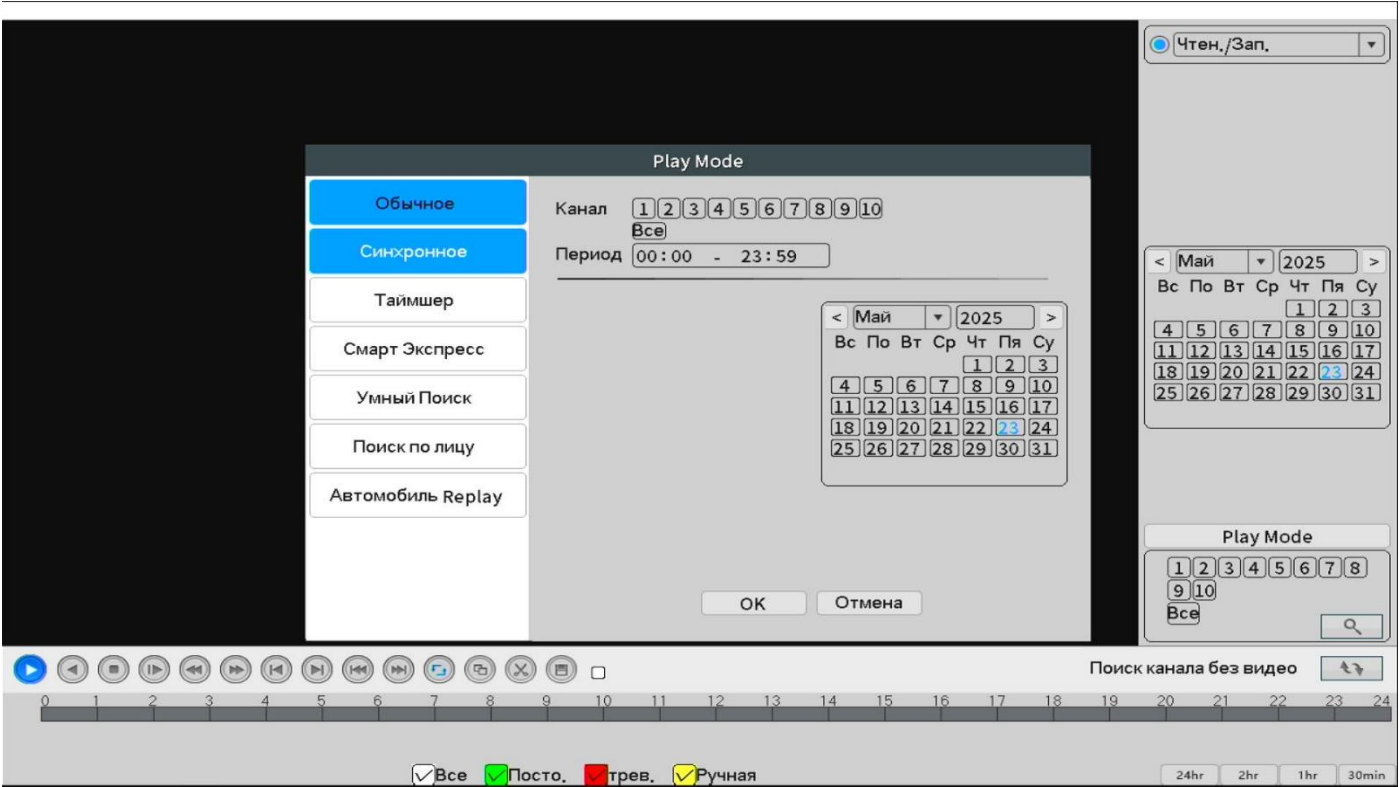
Чтен./Зап.

Play Mode

Обычное
Синхронное
Таймшер
Смарт Экспресс
Умный Поиск
Поиск по лицу
Автомобиль Replay

Канал 1 2 3 4 5 6 7 8 9 10
Все
Период 00:00 - 23:59

< Май 2025 >
| Вс | По | Вт | Ср | Чт | Пя | Су |
|---|---|---|---|---|---|---|
| | | | | 1 | 2 | 3 |
| 4 | 5 | 6 | 7 | 8 | 9 | 10 |
| 11 | 12 | 13 | 14 | 15 | 16 | 17 |
| 18 | 19 | 20 | 21 | 22 | 23 | 24 |
| 25 | 26 | 27 | 28 | 29 | 30 | 31 |

OK Отмена

< Май 2025 >
| Вс | По | Вт | Ср | Чт | Пя | Су |
|---|---|---|---|---|---|---|
| | | | | 1 | 2 | 3 |
| 4 | 5 | 6 | 7 | 8 | 9 | 10 |
| 11 | 12 | 13 | 14 | 15 | 16 | 17 |
| 18 | 19 | 20 | 21 | 22 | 23 | 24 |
| 25 | 26 | 27 | 28 | 29 | 30 | 31 |

Play Mode
1 2 3 4 5 6 7 8
9 10
Все

Поиск канала без видео

0 1 2 3 4 5 6 7 8 9 10 11 12 13 14 15 16 17 18 19 20 21 22 23 24

Все Посто. трев. Ручная

24hr 2hr 1hr 30min